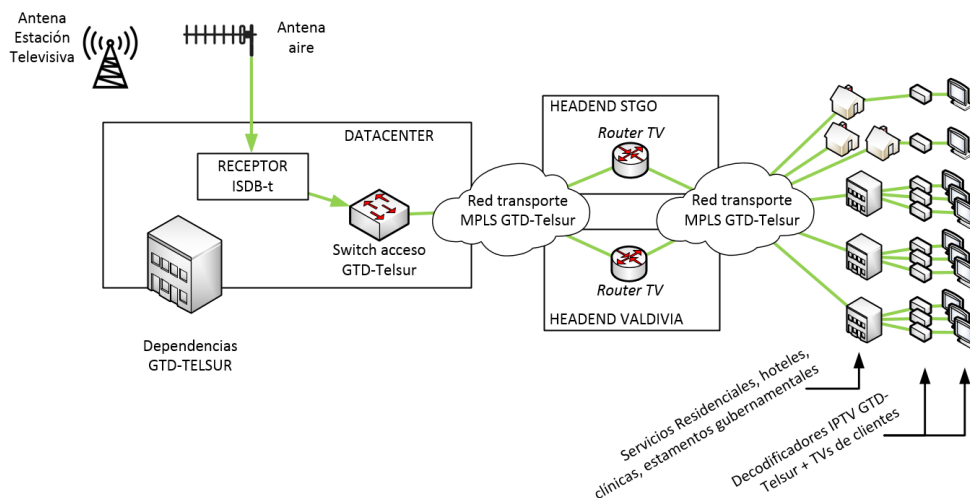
Antena Estación Televisiva

Antena aire

DATACENTER

RECEPTOR ISDB-t

Switch acceso GTD-Telsur

Dependencias GTD-TELSUR

Red transporte MPLS GTD-Telsur

HEADEND STGO

Router TV

Router TV

HEADEND VALDIVIA

Red transporte MPLS GTD-Telsur

Servicios Residenciales, hoteles, clínicas, estamentos gubernamentales

Decodificadores IPTV GTD-Telsur + TVs de clientes